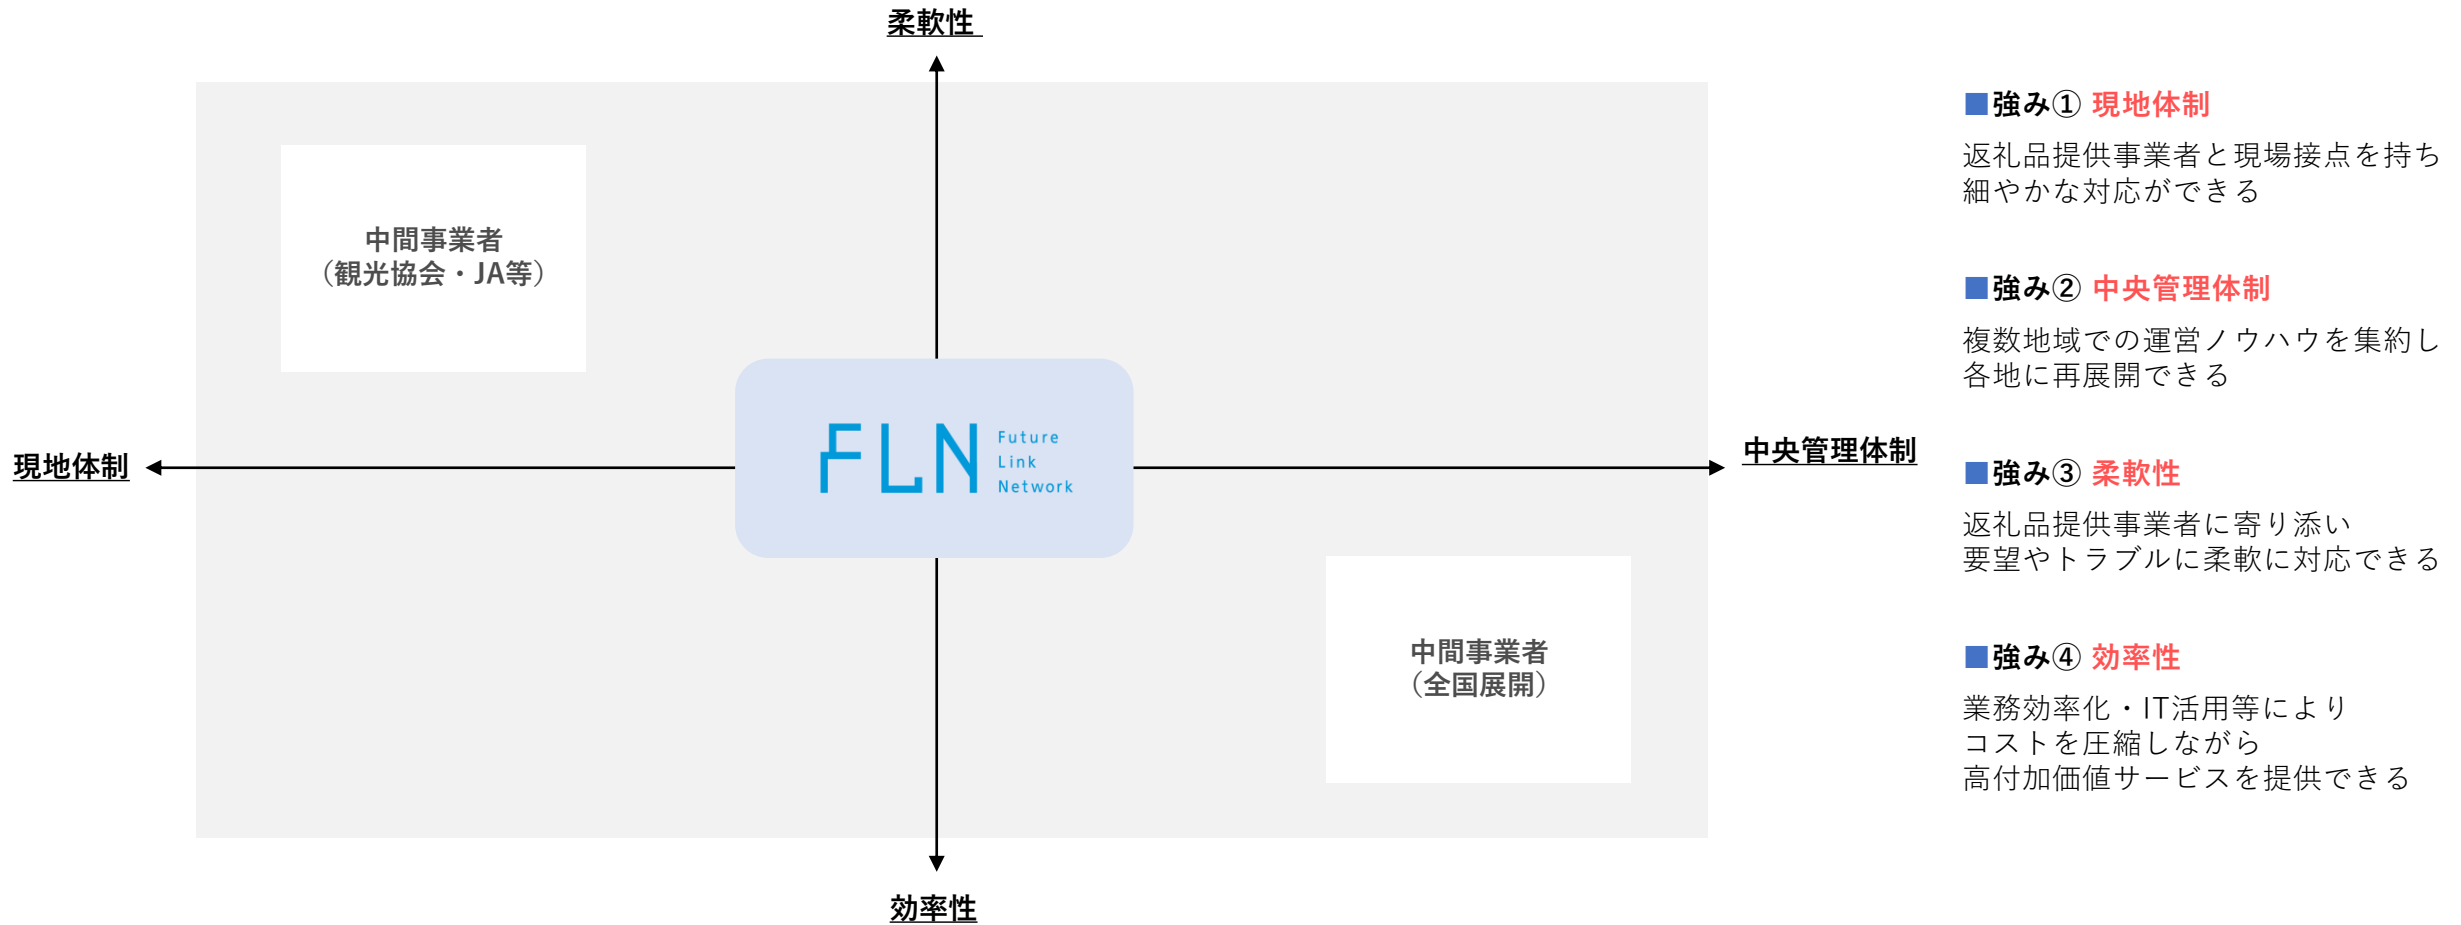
柔軟性

中間事業者
（観光協会・JA等）

現地体制

FLN Future Link Network

中央管理体制

中間事業者
（全国展開）

効率性

■強み① 現地体制
返礼品提供事業者と現場接点を持ち
細やかな対応ができる

■強み② 中央管理体制
複数地域での運営ノウハウを集約し
各地に再展開できる

■強み③ 柔軟性
返礼品提供事業者に寄り添い
要望やトラブルに柔軟に対応できる

■強み④ 効率性
業務効率化・IT活用等により
コストを圧縮しながら
高付加価値サービスを提供できる